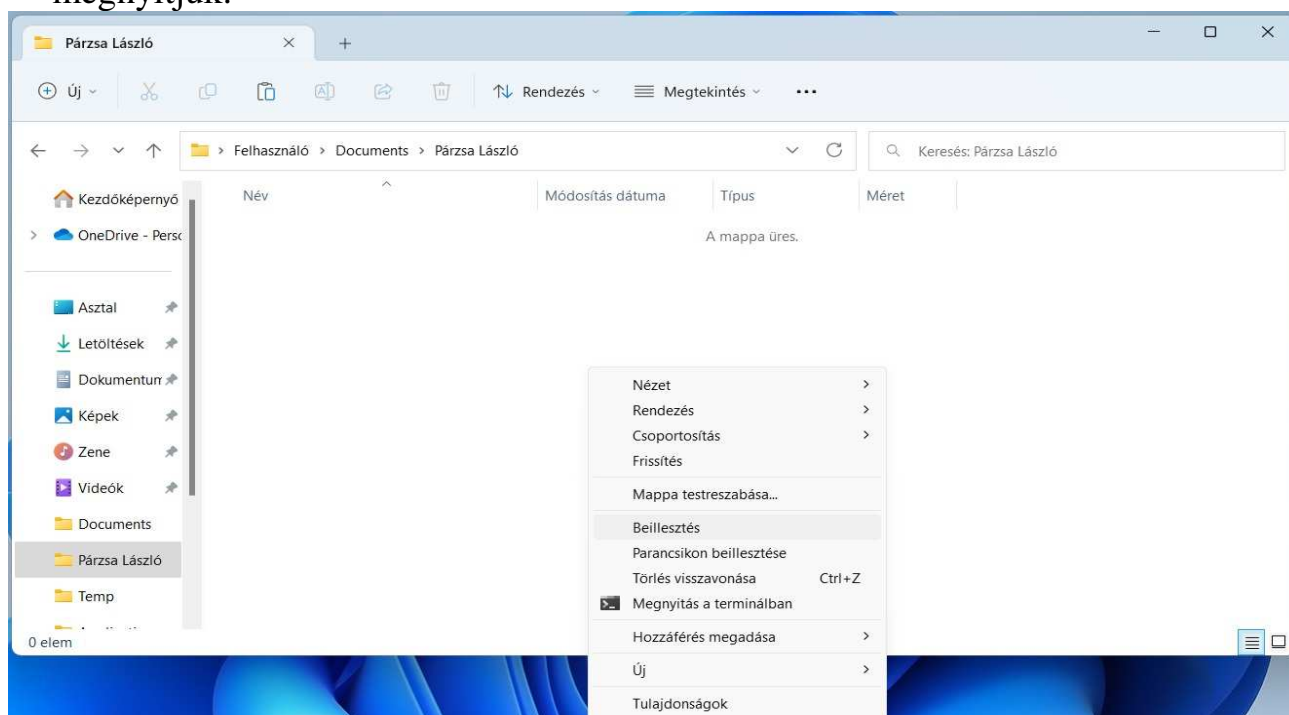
megnyitják.

Párzsa László × +

Új Rendezés Megtekintés ...

Felhasználó > Documents > Párzsa László

Keresés: Párzsa László

Kezdőképernyő
OneDrive - Persc
Asztal
Letöltések
Dokumentum
Képek
Zene
Videók
Documents
Párzsa László
Temp

Név
Módosítás dátuma
Típus
Méret

A mappa üres.

Nézet
Rendezés
Csoportosítás
Frissítés
Mappa testreszabása...
Beillesztés
Parancsikon beillesztése
Törlés visszavonása Ctrl+Z
Megnyitás a terminálban
Hozzáférés megadása
Új
Tulajdonságok

0 elem